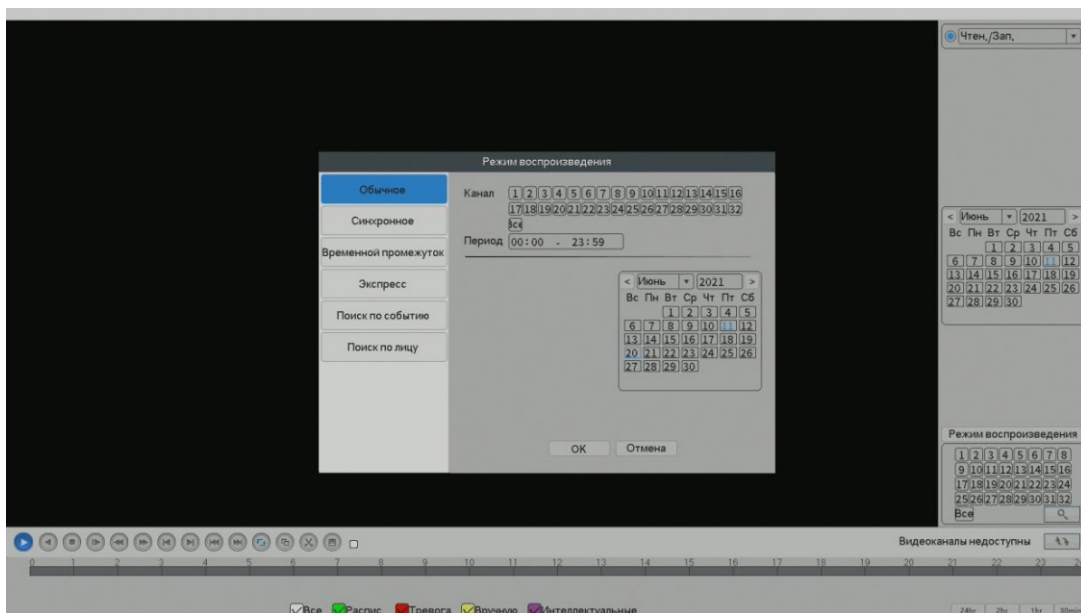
Чтен,/Зап,

Режим воспроизведения

Обычное
Синхронное
Временной промежуток
Экспресс
Поиск по событию
Поиск по лицу

Канал 1 2 3 4 5 6 7 8 9 10 11 12 13 14 15 16 17 18 19 20 21 22 23 24 25 26 27 28 29 30 31 32 Все

Период 00:00 - 23:59

< Июнь 2021 >

| Вс | Пн | Вт | Ср | Чт | Пт | Сб |
|---|---|---|---|---|---|---|
| | | 1 | 2 | 3 | 4 | 5 |
| 6 | 7 | 8 | 9 | 10 | 11 | 12 |
| 13 | 14 | 15 | 16 | 17 | 18 | 19 |
| 20 | 21 | 22 | 23 | 24 | 25 | 26 |
| 27 | 28 | 29 | 30 | | | |

OK Отмена

< Июнь 2021 >

| Вс | Пн | Вт | Ср | Чт | Пт | Сб |
|---|---|---|---|---|---|---|
| | | 1 | 2 | 3 | 4 | 5 |
| 6 | 7 | 8 | 9 | 10 | 11 | 12 |
| 13 | 14 | 15 | 16 | 17 | 18 | 19 |
| 20 | 21 | 22 | 23 | 24 | 25 | 26 |
| 27 | 28 | 29 | 30 | | | |

Режим воспроизведения
1 2 3 4 5 6 7 8 9 10 11 12 13 14 15 16 17 18 19 20 21 22 23 24 25 26 27 28 29 30 31 32 Все

Видеоканалы недоступны

0 1 2 3 4 5 6 7 8 9 10 11 12 13 14 15 16 17 18 19 20 21 22 23 24

Все Распис Тревога Вручную Интеллектуальные

24hr 2hr 1hr 30min